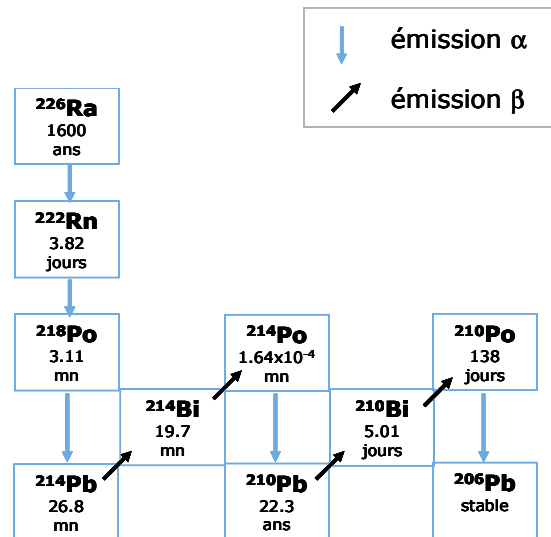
émission $\alpha$

émission $\beta$

$^{226}$Ra
1600
ans

$^{222}$Rn
3.82
jours

$^{218}$Po
3.11
mn

$^{214}$Pb
26.8
mn

$^{214}$Bi
19.7
mn

$^{214}$Po
$1.64\times10^{-4}$
mn

$^{210}$Pb
22.3
ans

$^{210}$Bi
5.01
jours

$^{210}$Po
138
jours

$^{206}$Pb
stable